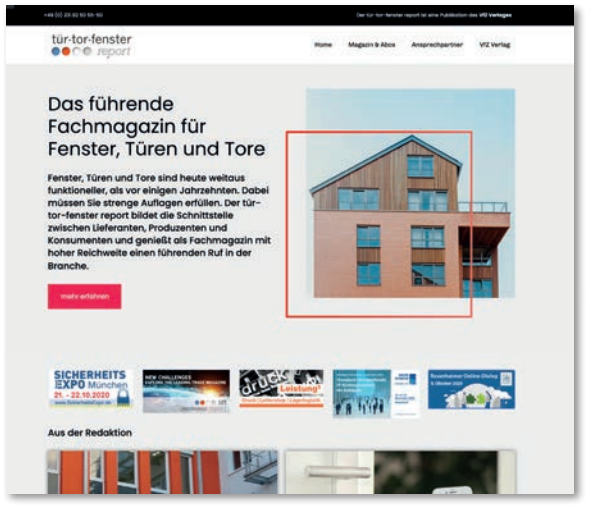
+49 (0) 20 62 93 59-50

Der tür-tor-fenster report ist eine Publikation des VFZ Verlages

tür-tor-fenster report

Home
Magazin & Abos
Ansprechpartner
VFZ Verlag

Das führende Fachmagazin für Fenster, Türen und Tore

Fenster, Türen und Tore sind heute weitaus funktioneller, als vor einigen Jahrzehnten. Dabei müssen Sie strenge Auflagen erfüllen. Der tür-tor-fenster report bildet die Schnittstelle zwischen Lieferanten, Produzenten und Konsumenten und genießt als Fachmagazin mit hoher Reichweite einen führenden Ruf in der Branche.

mehr erfahren

SICHERHEITS EXPO München 21. - 22.10.2020

NEW CHALLENGES

druck Leistung!

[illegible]

Rosenheimer Online-Dialog

Aus der Redaktion